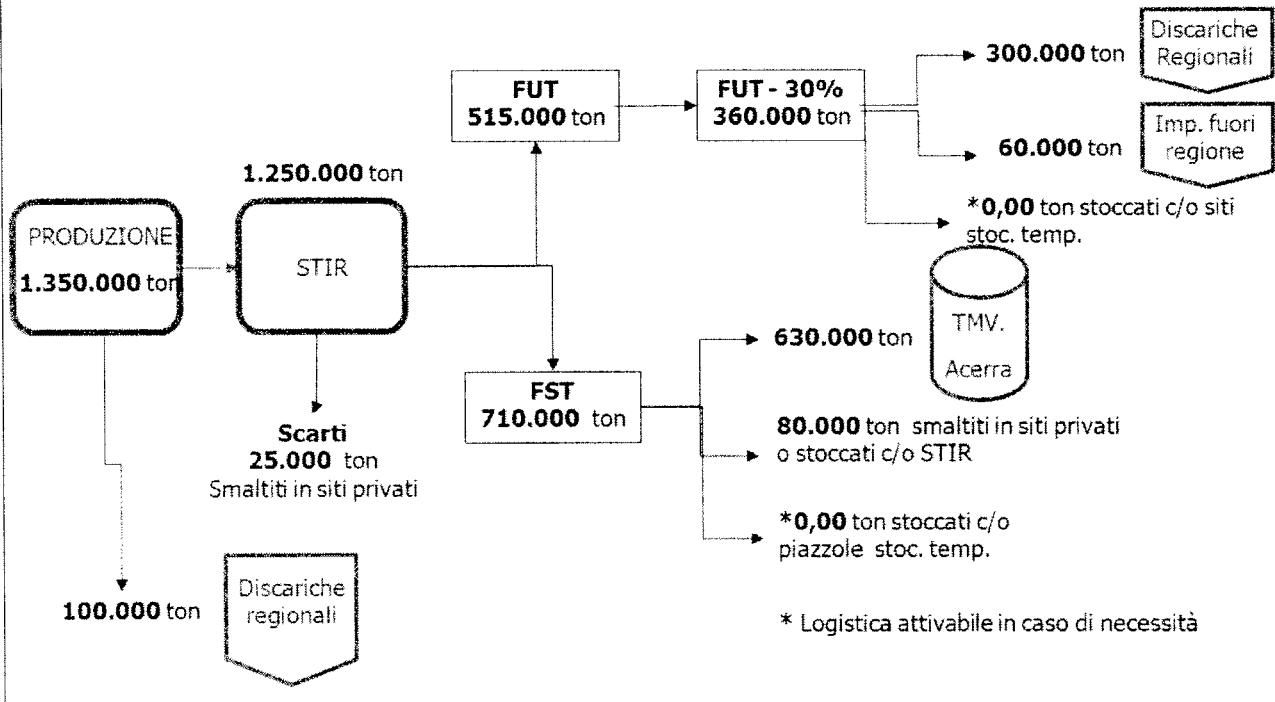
PRODUZIONE
1.350.000 ton

1.250.000 ton

STIR

Scarti
25.000 ton
Smaltiti in siti privati

100.000 ton

Discariche regionali

FUT
515.000 ton

FUT - 30%
360.000 ton

300.000 ton

Discariche Regionali

60.000 ton

Imp. fuori regione

*0,00 ton stoccati c/o siti stoc. temp.

FST
710.000 ton

630.000 ton

TMV. Acerra

80.000 ton smaltiti in siti privati o stoccati c/o STIR

*0,00 ton stoccati c/o piazzole stoc. temp.

* Logistica attivabile in caso di necessità